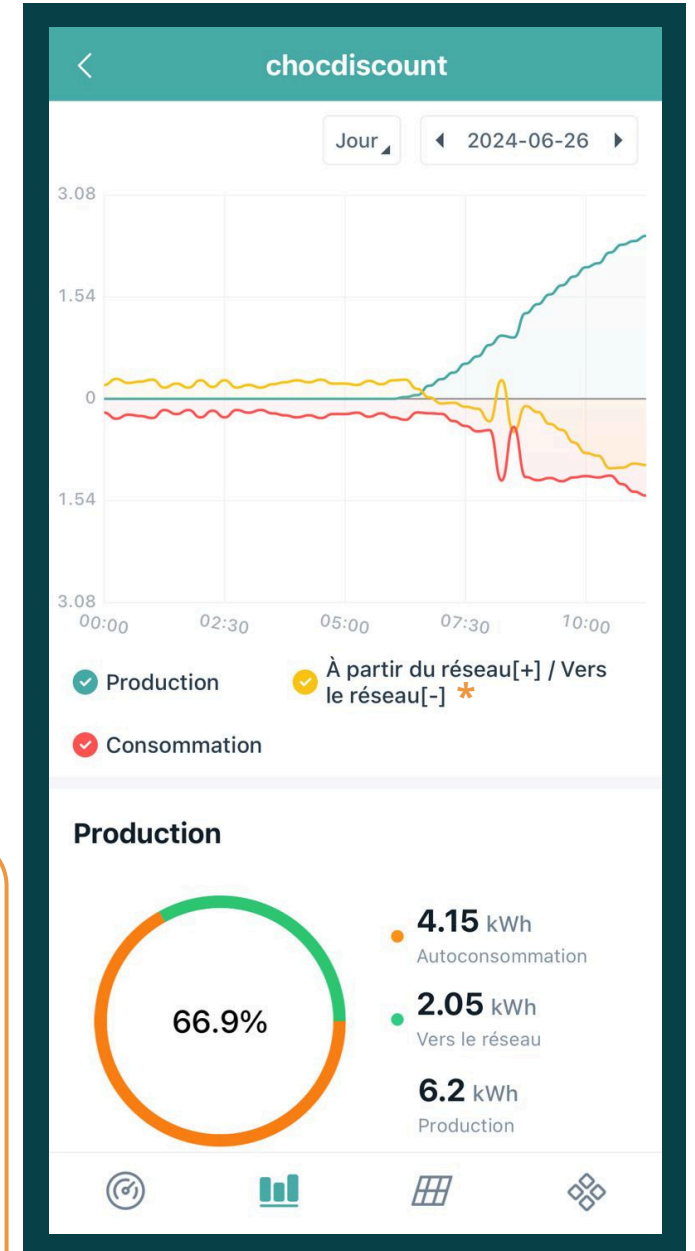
chocdiscount

Jour 2024-06-26

3.08
1.54
0
1.54
3.08

00:00 02:30 05:00 07:30 10:00

Production
À partir du réseau[+] / Vers le réseau[-] *
Consommation

Production

66.9%

4.15 kWh
Autoconsommation

2.05 kWh
Vers le réseau

6.2 kWh
Production